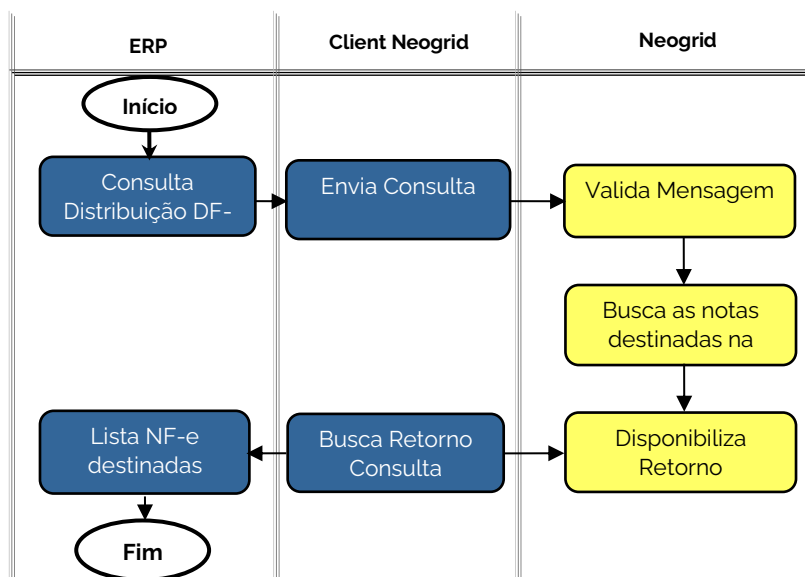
| ERP | Client Neogrid | Neogrid |
|---|---|---|

Início

Consulta Distribuição DF-

Envia Consulta

Valida Mensagem

Busca as notas destinadas na

Disponibiliza Retorno

Busca Retorno Consulta

Lista NF-e destinadas

Fim